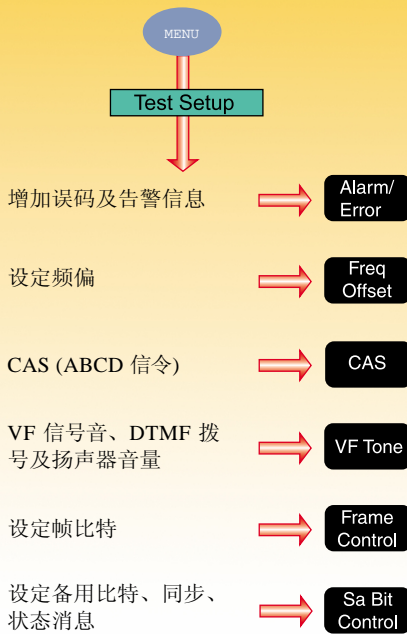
MENU

Test Setup

增加误码及告警信息

Alarm/ Error

设定频偏

Freq Offset

CAS (ABCD 信令)

CAS

VF 信号音、DTMF 拨号及扬声器音量

VF Tone

设定帧比特

Frame Control

设定备用比特、同步、状态消息

Sa Bit Control